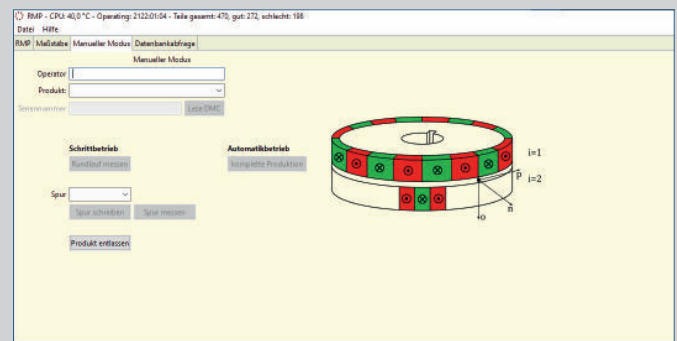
RMP - CPU: 40,0 °C - Operating: 2122:01:04 - Teile gesamt: 470, gut: 272, schlecht: 198
Datei Hilfe
RMP Maßstäbe Manueller Modus Datenbankabfrage

Manueller Modus

Operator
Produkt:
Seriennummer
Lese DMC

Schrittbetrieb
Rundlauf messen

Automatikbetrieb
komplette Produktion

Spur
Spur schreiben
Spur messen

Produkt entlassen

i=1
p
i=2
n
o